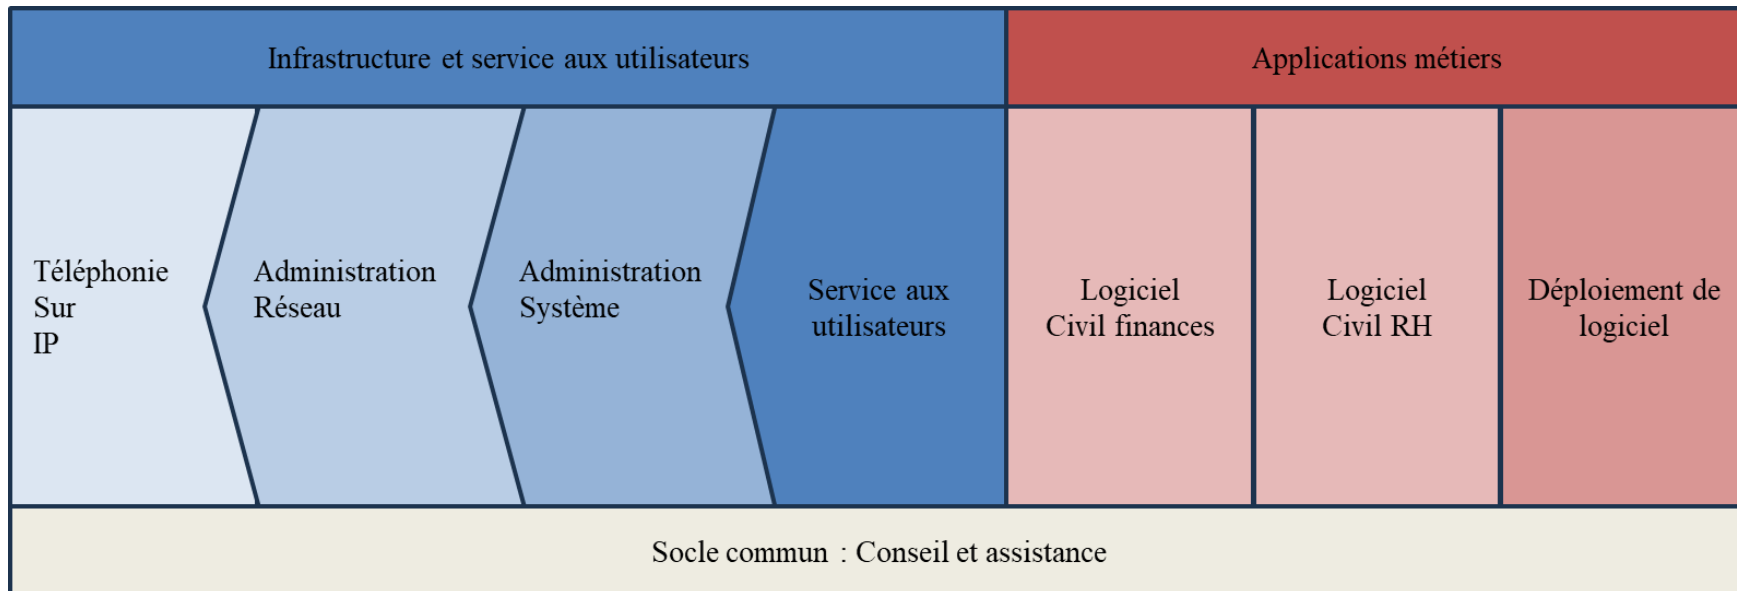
Infrastructure et service aux utilisateurs

Applications métiers

Téléphonie
Sur
IP

Administration
Réseau

Administration
Système

Service aux
utilisateurs

Logiciel
Civil finances

Logiciel
Civil RH

Déploiement de
logiciel

Socle commun : Conseil et assistance